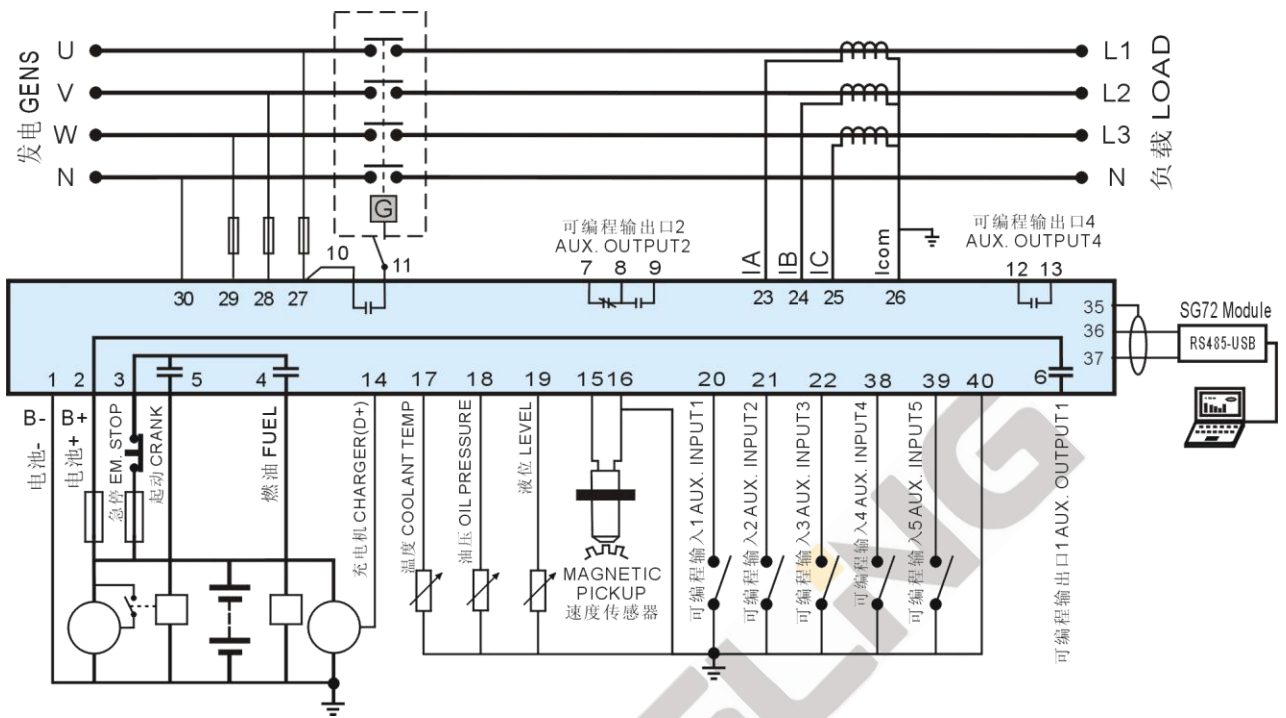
发电 GENS
U
V
W
N
L1
L2
L3
N
负载 LOAD
G
10
11
可编程输出口2
AUX. OUTPUT2
7 8 9
IA
IB
IC
Icom
可编程输出口4
AUX. OUTPUT4
12 13
30 29 28 27
23 24 25 26
35
36
37
SG72 Module
RS485-USB
1 2 3 5 4 14 17 18 19 15 16 20 21 22 38 39 40 6
B-
电池-
B+
电池+
急停 EM. STOP
起动 CRANK
燃油 FUEL
充电机 CHARGER(D+)
温度 COOLANT TEMP
油压 OIL PRESSURE
液位 LEVEL
MAGNETIC
PICKUP
速度传感器
可编程输入1 AUX. INPUT1
可编程输入2 AUX. INPUT2
可编程输入3 AUX. INPUT3
可编程输入4 AUX. INPUT4
可编程输入5 AUX. INPUT5
可编程输出口1 AUX. OUTPUT1